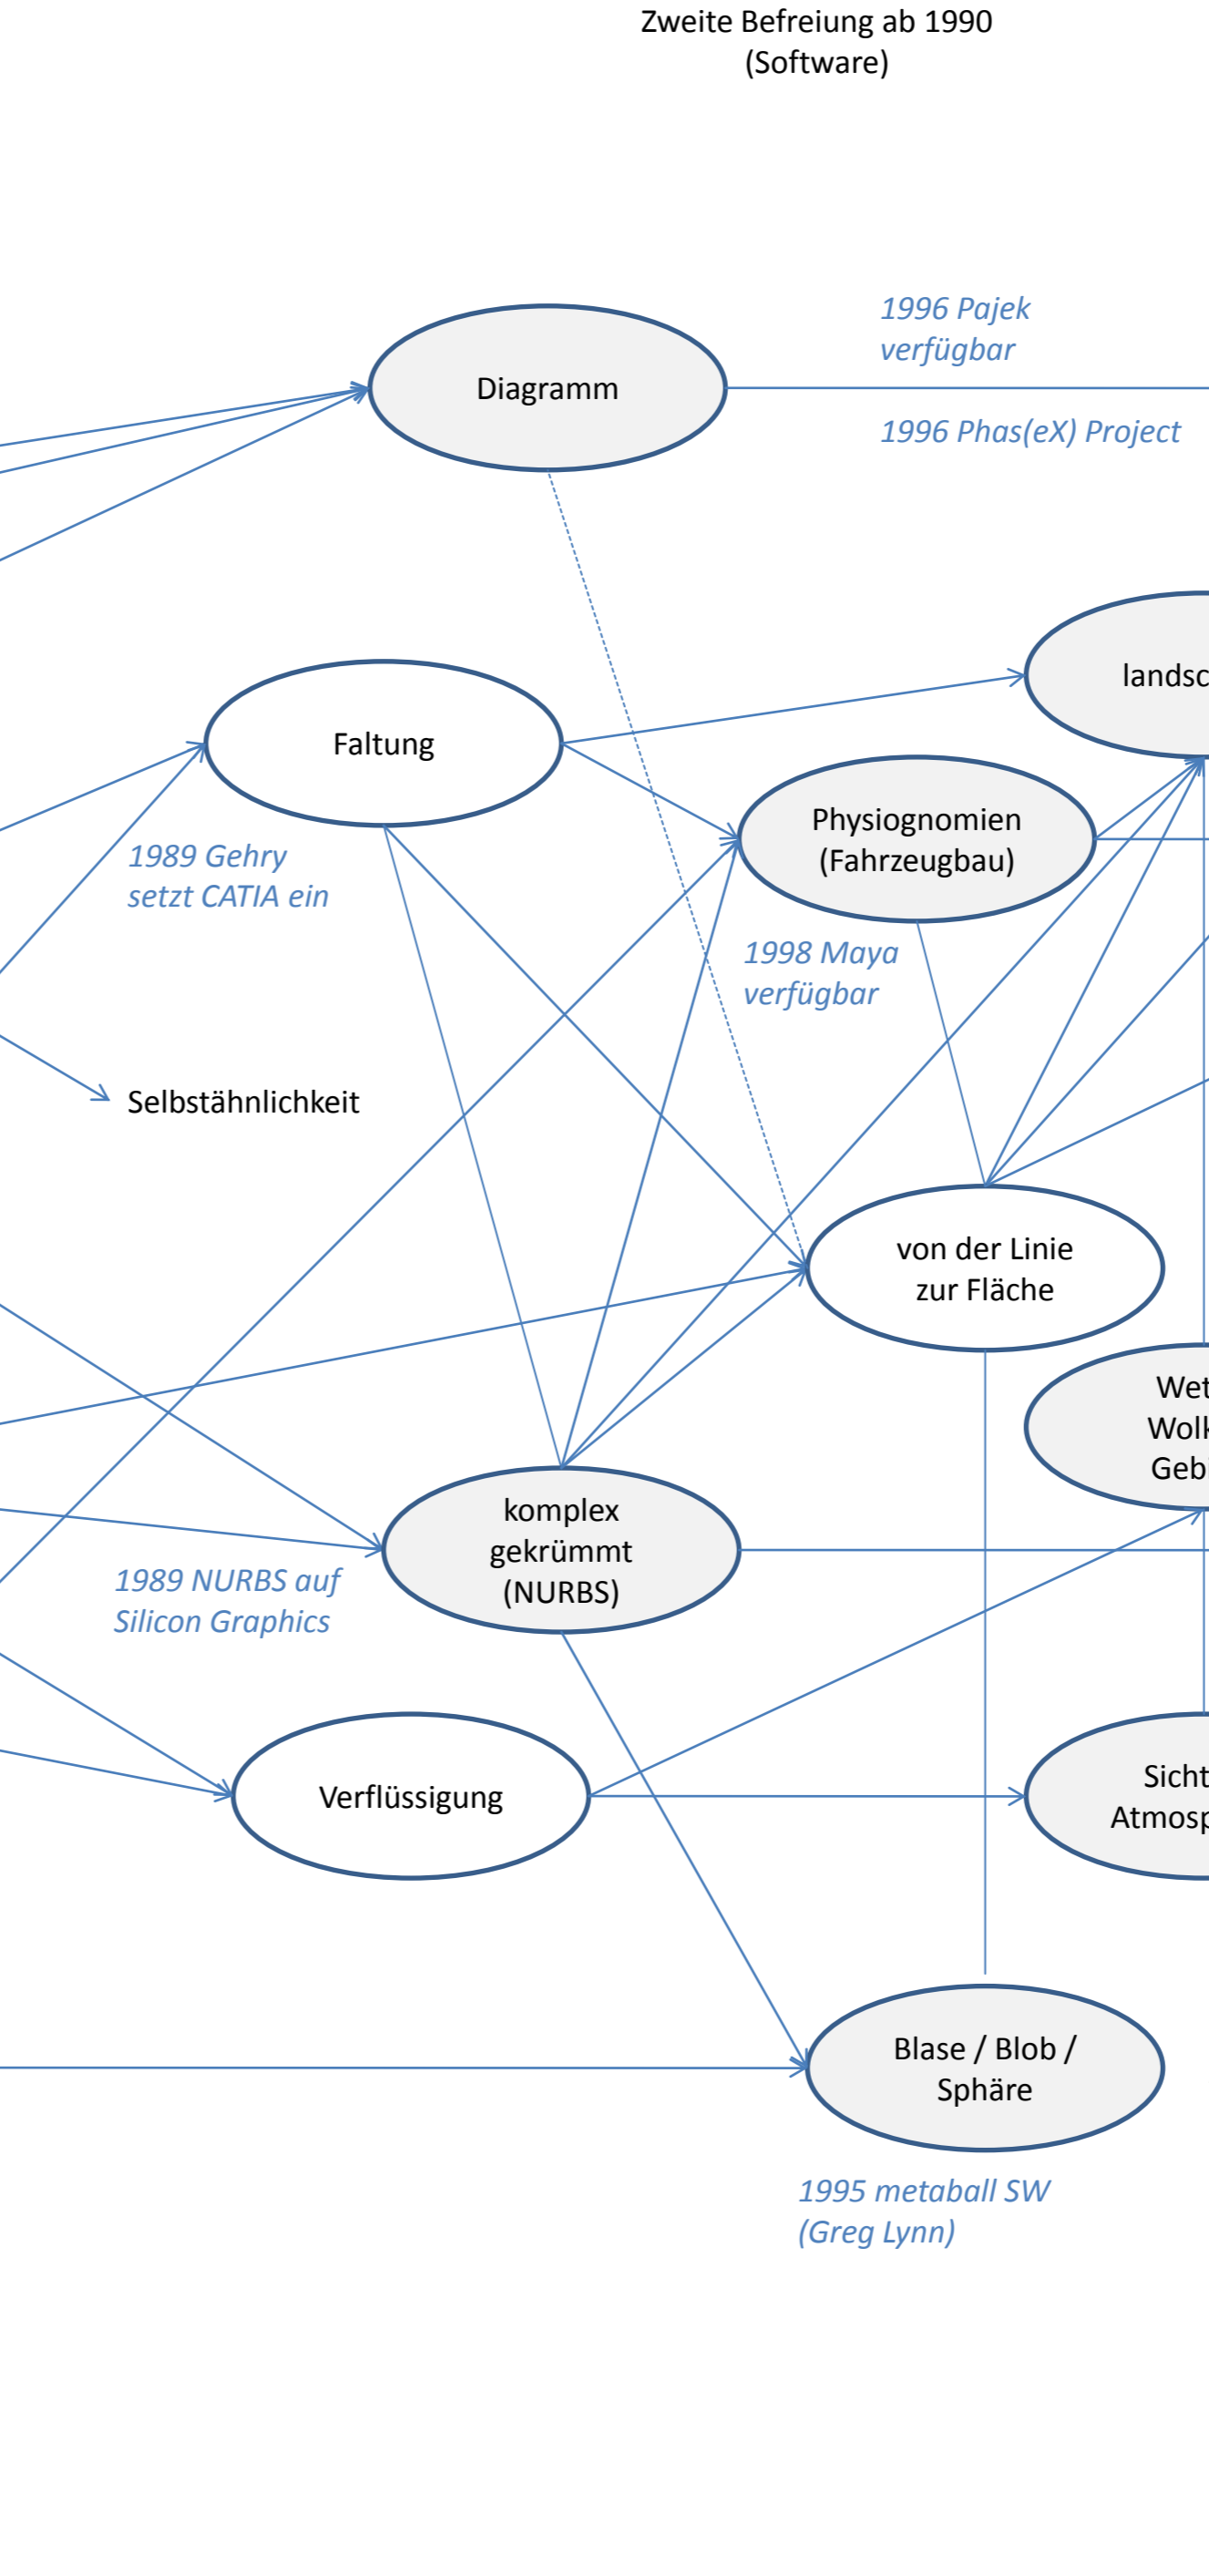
Zweite Befreiung ab 1990
(Software)

1996 Pajek verfügbar

Diagramm

1996 Phas(eX) Project

landsc

Faltung

Physiognomien
(Fahrzeugbau)

1989 Gehry setzt CATIA ein

1998 Maya verfügbar

Selbstähnlichkeit

von der Linie zur Fläche

Wet
Wolk
Geb

komplex gekrümmt (NURBS)

1989 NURBS auf Silicon Graphics

Verflüssigung

Sicht
Atmosp

Blase / Blob / Sphäre

1995 metaball SW (Greg Lynn)